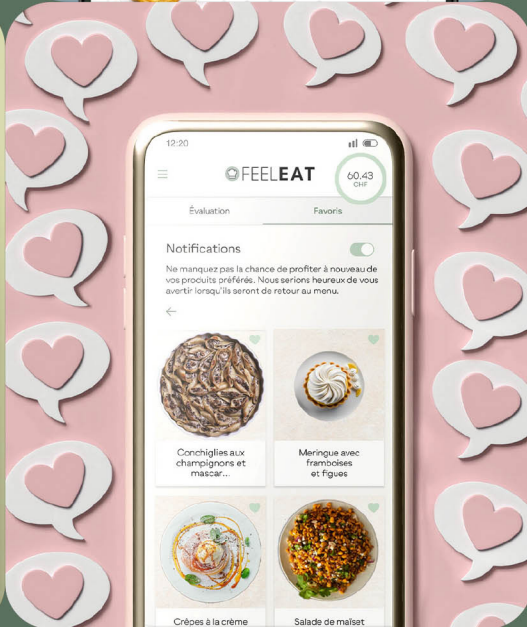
12:20

FEELEAT

60.43
CHF

Évaluation

Favoris

Notifications

Ne manquez pas la chance de profiter à nouveau de vos produits préférés. Nous serions heureux de vous avertir lorsqu'ils seront de retour au menu.

Conchiglies aux champignons et mascar...

Meringue avec framboises et figues

Crêpes à la crème

Salade de maïs et